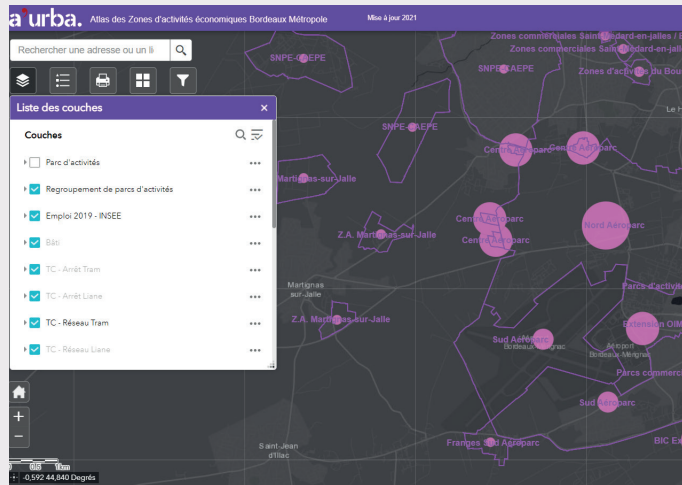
a'urba. Atlas des Zones d'activités économiques Bordeaux Métropole Mise à jour 2021

Rechercher une adresse ou un li

Liste des couches
Couches
Parc d'activités
Regroupement de parcs d'activités
Emploi 2019 - INSEE
Bâti
TC - Arrêt Tram
TC - Arrêt Liane
TC - Réseau Tram
TC - Réseau Liane

SNPE-CAEPE
SNPE-CAEPE
SNPE-CAEPE
Zones commerciales Saint-Médard-en-Jalles
Zones commerciales Saint-Médard-en-jalles
Zones d'activités du Bou
Le H
Centre Aéroparc
Centre Aéroparc
Martignas-sur-Jalle
Centre Aéroparc
Centre Aéroparc
Nord Aéroparc
Z.A. Martignas-sur-Jalle
Martignas sur-Jalle
Parcs d'activit
Z.A. Martignas-sur-Jalle
Extension OIM
Sud Aéroparc
Bordeaux-Mérignac
Aéroport Bordeaux-Mérignac
Parcs commerc
Sud Aéroparc
Saint-Jean d'Illac
Franges Sud Aéroparc
BIC Ex
-0,592 44,840 Degrés